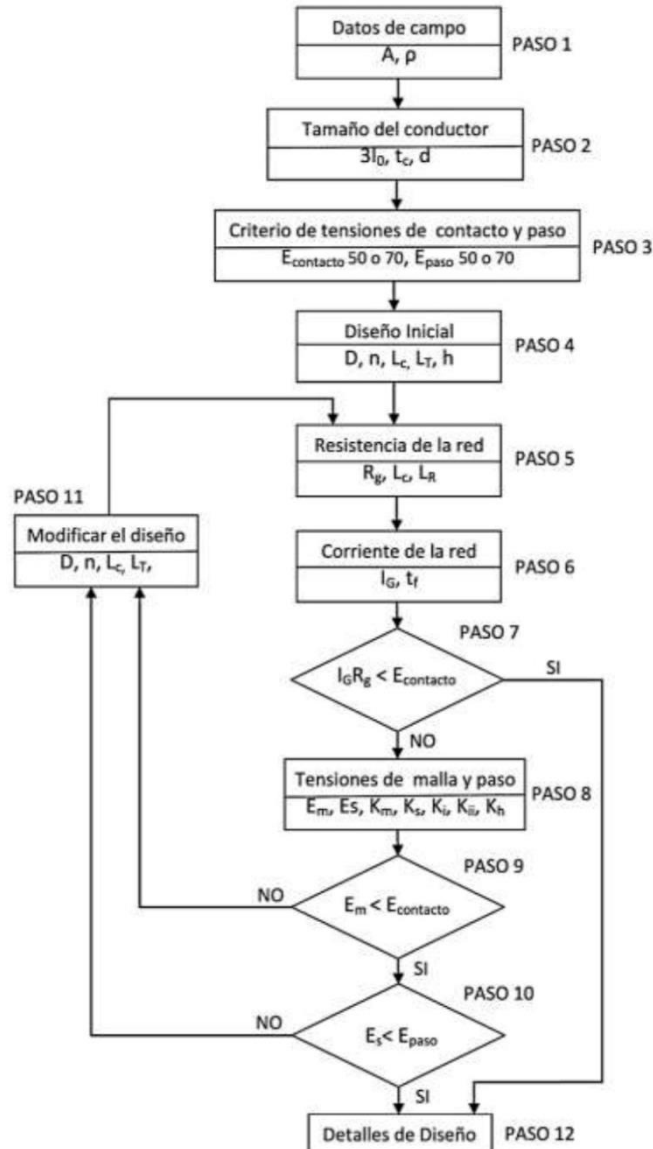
Datos de campo
A, ρ
PASO 1

Tamaño del conductor
$3I_0$, $t_c$, d
PASO 2

Criterio de tensiones de contacto y paso
$E_{contacto}$ 50 o 70, $E_{paso}$ 50 o 70
PASO 3

Diseño Inicial
D, n, $L_c$, $L_T$, h
PASO 4

Resistencia de la red
$R_g$, $L_C$, $L_R$
PASO 5

PASO 11
Modificar el diseño
D, n, $L_c$, $L_T$,

Corriente de la red
$I_G$, $t_f$
PASO 6

PASO 7
$I_G R_g < E_{contacto}$
SI
NO

Tensiones de malla y paso
$E_m$, Es, $K_m$, $K_s$, $K_i$, $K_{ii}$, $K_h$
PASO 8

PASO 9
NO
$E_m < E_{contacto}$
SI

PASO 10
NO
$E_s < E_{paso}$
SI

Detalles de Diseño
PASO 12